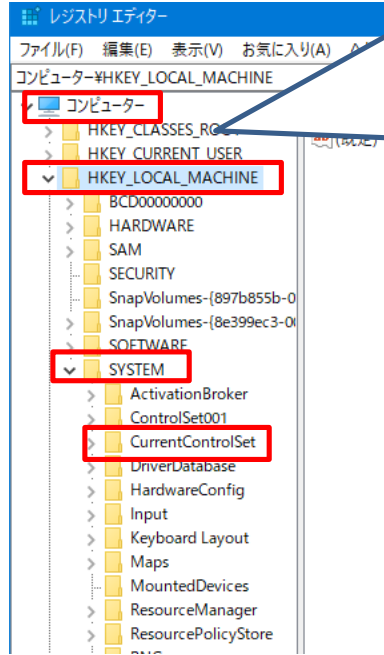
レジストリ エディター

ファイル(F) 編集(E) 表示(V) お気に入り(A) A

コンピューター¥HKEY_LOCAL_MACHINE

コンピューター
HKEY_CLASSES_RO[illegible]
HKEY_CURRENT_USER
HKEY_LOCAL_MACHINE
BCD00000000
HARDWARE
SAM
SECURITY
SnapVolumes-{897b855b-0
SnapVolumes-{8e399ec3-0
SOFTWARE
SYSTEM
ActivationBroker
ControlSet001
CurrentControlSet
DriverDatabase
HardwareConfig
Input
Keyboard Layout
Maps
MountedDevices
ResourceManager
ResourcePolicyStore
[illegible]

(既定)